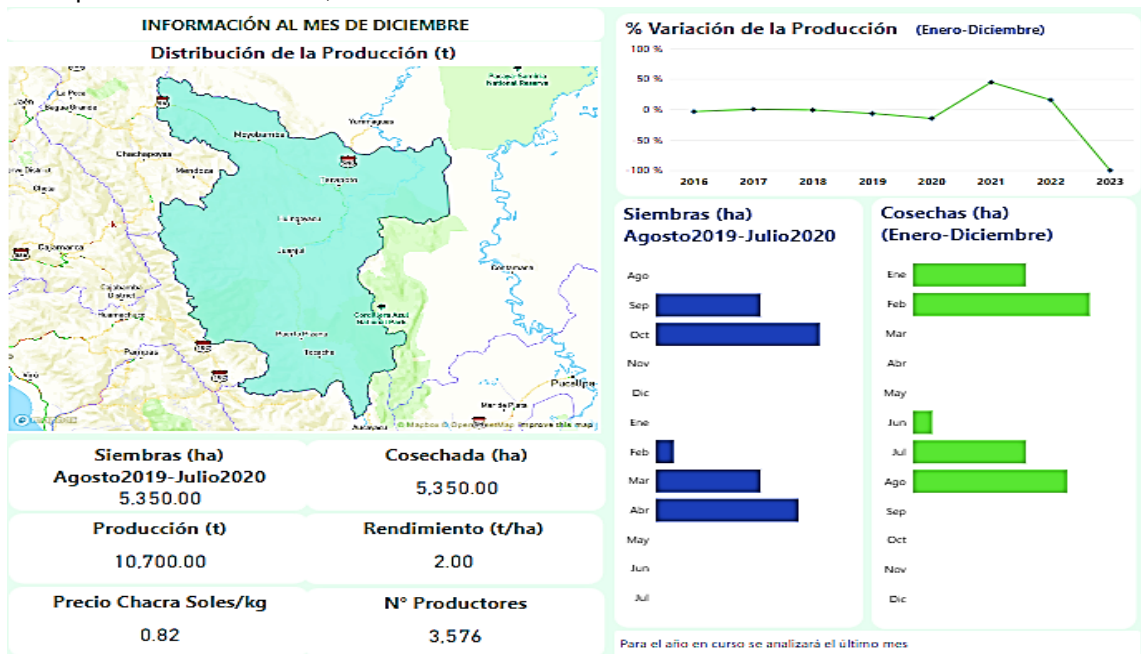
INFORMACIÓN AL MES DE DICIEMBRE

Distribución de la Producción (t)

La Peca
Bagua Grande
Moyobamba
Yurimaguas
Chachapoyas
Mendoza
Tarapoto
Lamas
Juanjui
Cajamarca
Cajabamba
Huamachuco
Huacrachuco
Tocache
Contamana
Cordillera Azul National Park
Pucallpa
Pampa Hermosa National Reserve
© Mapbox © OpenStreetMap Improve this map

Siembras (ha) Agosto2019-Julio2020
5,350.00

Cosechada (ha)
5,350.00

Producción (t)
10,700.00

Rendimiento (t/ha)
2.00

Precio Chacra Soles/kg
0.82

N° Productores
3,576

% Variación de la Producción (Enero-Diciembre)

50 %
0 %
-50 %
-100 %
100 %
2016 2017 2018 2019 2020 2021 2022 2023

Siembras (ha) Agosto2019-Julio2020

Ago
Sep
Oct
Nov
Dic
Ene
Feb
Mar
Abr
May
Jun
Jul

Cosechas (ha) (Enero-Diciembre)

Ene
Feb
Mar
Abr
May
Jun
Jul
Ago
Sep
Oct
Nov
Dic

Para el año en curso se analizará el último mes